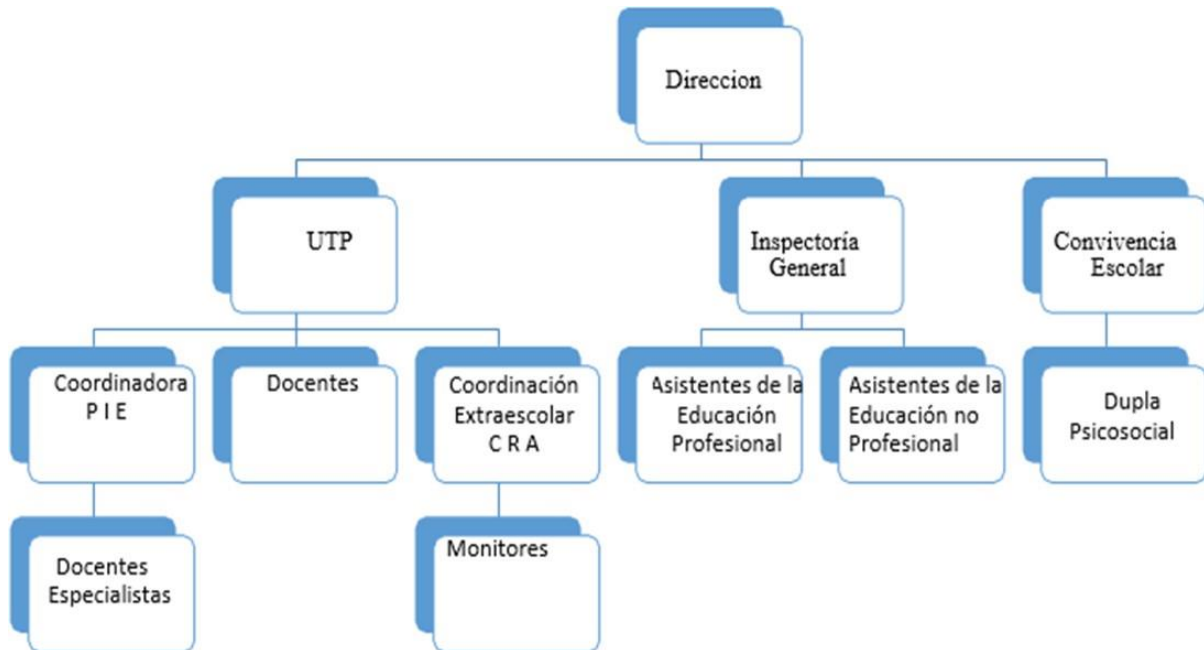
Direccion

UTP

Inspectoría General

Convivencia Escolar

Coordinadora P I E

Docentes

Coordinación Extraescolar C R A

Asistentes de la Educación Profesional

Asistentes de la Educación no Profesional

Dupla Psicosocial

Docentes Especialistas

Monitores